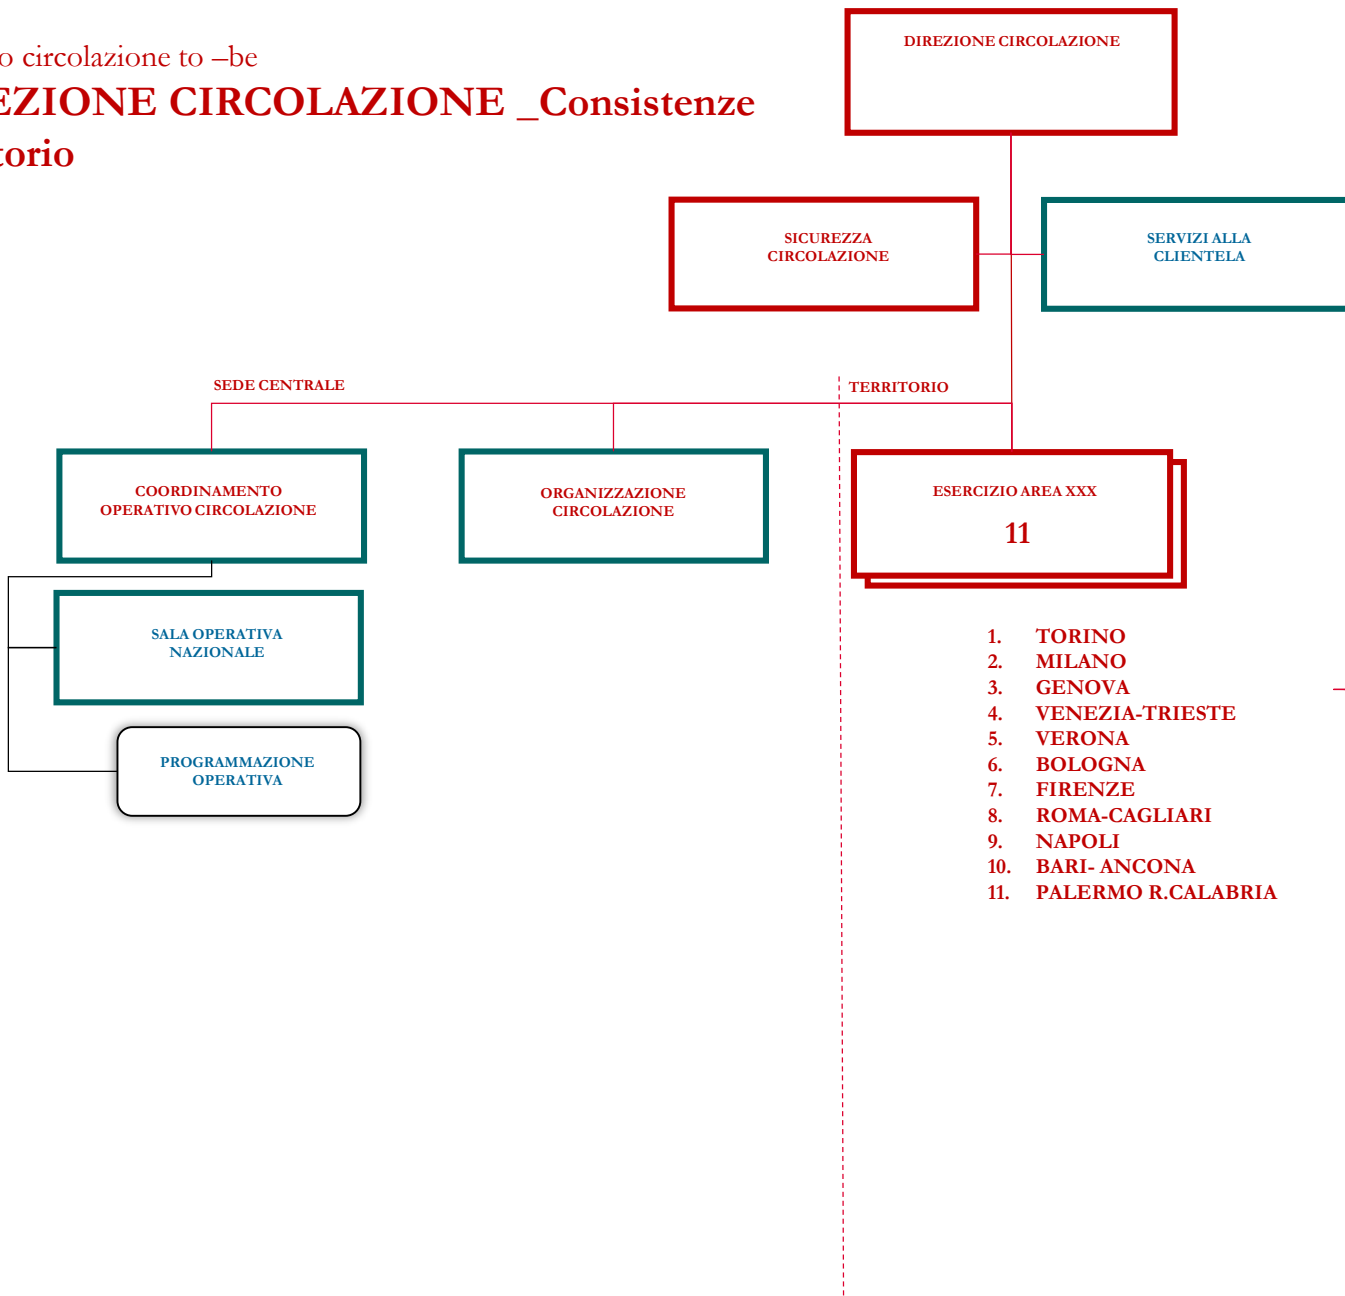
o circolazione to –be
EZIONE CIRCOLAZIONE _Consistenze
torio

DIREZIONE CIRCOLAZIONE

SICUREZZA CIRCOLAZIONE

SERVIZI ALLA CLIENTELA

SEDE CENTRALE

TERRITORIO

COORDINAMENTO OPERATIVO CIRCOLAZIONE

ORGANIZZAZIONE CIRCOLAZIONE

ESERCIZIO AREA XXX

11

SALA OPERATIVA NAZIONALE

PROGRAMMAZIONE OPERATIVA

1. TORINO
2. MILANO
3. GENOVA
4. VENEZIA-TRIESTE
5. VERONA
6. BOLOGNA
7. FIRENZE
8. ROMA-CAGLIARI
9. NAPOLI
10. BARI- ANCONA
11. PALERMO R.CALABRIA